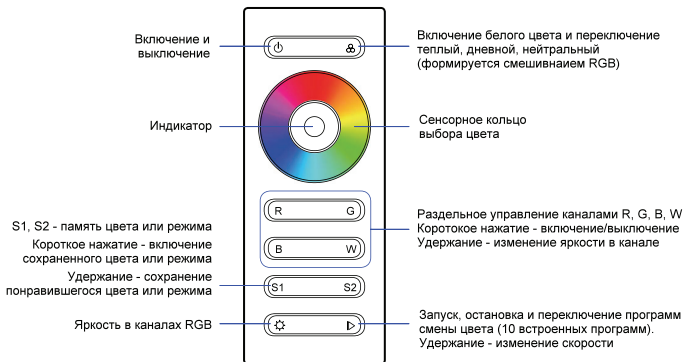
Включение и выключение

Включение белого цвета и переключение теплый, дневной, нейтральный (формируется смешивнаием RGB)

Индикатор

Сенсорное кольцо выбора цвета

R
G
B
W

S1, S2 - память цвета или режима

Короткое нажатие - включение сохраненного цвета или режима

Удержание - сохранение понравившегося цвета или режима

Раздельное управление каналами R, G, B, W
Короткое нажатие - включение/выключение
Удержание - изменение яркости в канале

S1
S2

Яркость в каналах RGB

Запуск, остановка и переключение программ смены цвета (10 встроенных программ).
Удержание - изменение скорости